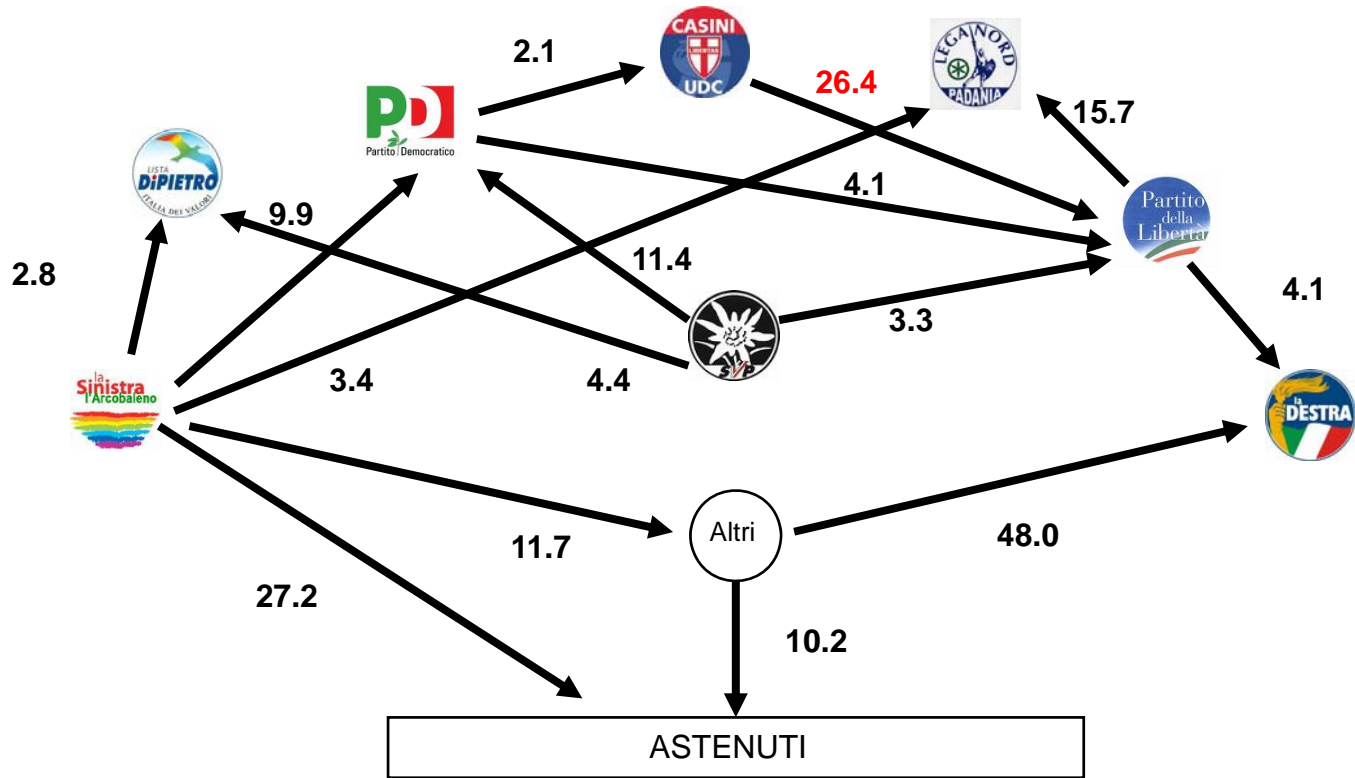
2.1

CASINI
LIBERTAS
UDC

26.4

LEGA NORD
PADANIA

15.7

PD
Partito Democratico

LISTA
DiPIETRO
ITALIA DEI VALORI

4.1

Partito della Libertà

9.9

11.4

2.8

4.1

3.3

SVP

la Sinistra l'Arcobaleno

3.4

4.4

la DESTRA

Altri

11.7

48.0

27.2

10.2

ASTENUTI